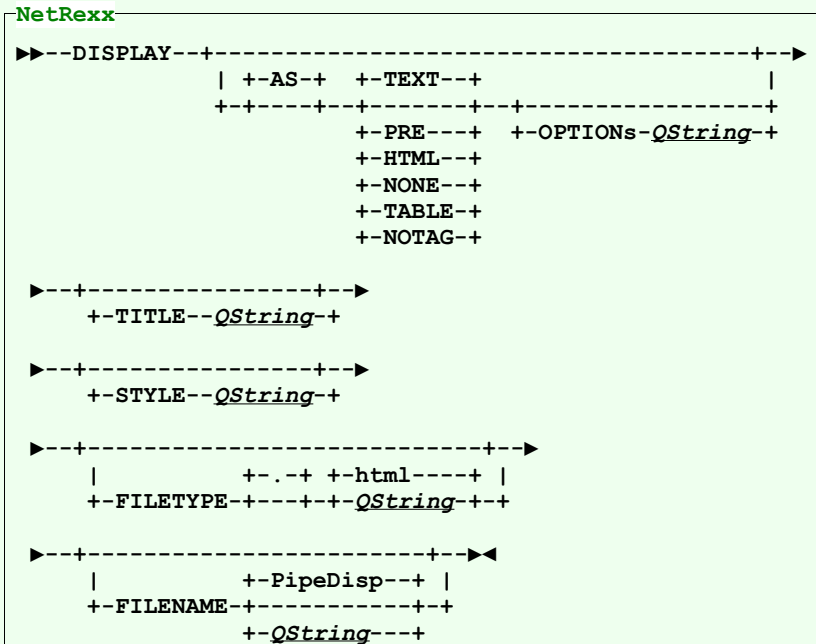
NetRexx

```
►►--DISPLAY--+-----------------------------------+--►
             | +-AS-+  +-TEXT--+                 |
             +-+----+--+-------+-+---------------+
                       +-PRE---+ +-OPTIONs-QString-+
                       +-HTML--+
                       +-NONE--+
                       +-TABLE-+
                       +-NOTAG-+

 ►--+---------------+--►
    +-TITLE--QString-+

 ►--+---------------+--►
    +-STYLE--QString-+

 ►--+--------------------------+--►
    |           +-.-+ +-html----+ |
    +-FILETYPE-+---+-+-QString-+-+

 ►--+----------------------+--►◄
    |           +-PipeDisp--+ |
    +-FILENAME-+-----------+-+
               +-QString---+
```